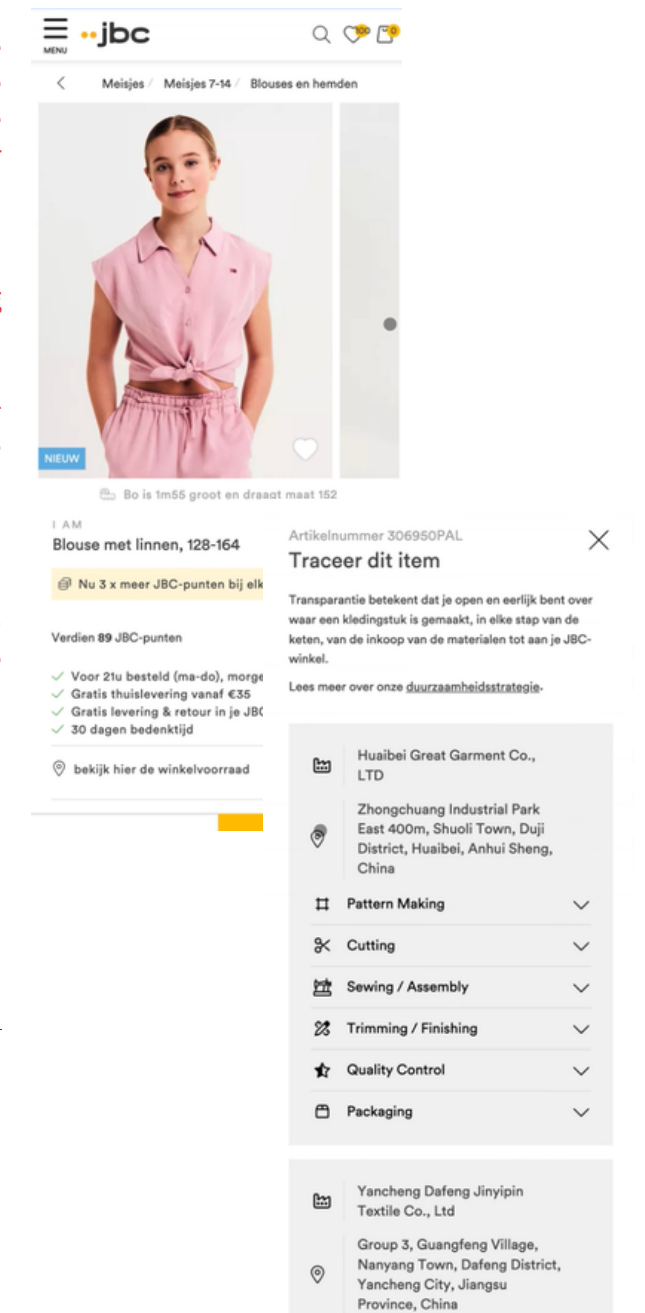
MENU jbc

100 0

Meisjes / Meisjes 7-14 / Blouses en hemden

NIEUW

Bo is 1m55 groot en draagt maat 152

I AM

Blouse met linnen, 128-164

Nu 3 x meer JBC-punten bij elk

Verdien 89 JBC-punten

Voor 21u besteld (ma-do), morge
Gratis thuislevering vanaf €35
Gratis levering & retour in je JBC
30 dagen bedenktijd

bekijk hier de winkelvoorraad

Artikelnummer 306950PAL

Traceer dit item

Transparantie betekent dat je open en eerlijk bent over waar een kledingstuk is gemaakt, in elke stap van de keten, van de inkoop van de materialen tot aan je JBC-winkel.

Lees meer over onze duurzaamheidsstrategie.

Huaibei Great Garment Co., LTD

Zhongchuang Industrial Park East 400m, Shuoli Town, Duji District, Huaibei, Anhui Sheng, China

Pattern Making

Cutting

Sewing / Assembly

Trimming / Finishing

Quality Control

Packaging

Yancheng Dafeng Jinyipin Textile Co., Ltd

Group 3, Guangfeng Village, Nanyang Town, Dafeng District, Yancheng City, Jiangsu Province, China